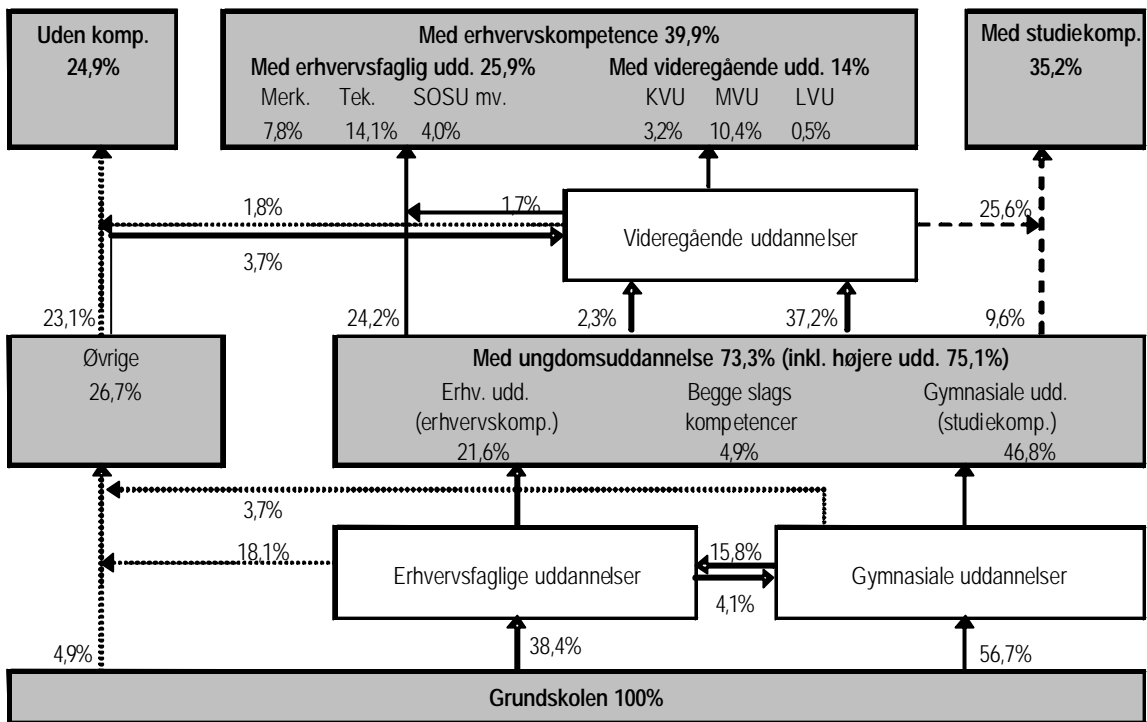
Uden komp.
24,9%

Med erhvervskompetence 39,9%
Med erhvervsfaglig udd. 25,9%
Merk. 7,8%
Tek. 14,1%
SOSU mv. 4,0%
Med videregående udd. 14%
KVU 3,2%
MVU 10,4%
LVU 0,5%

Med studiekomp.
35,2%

1,8%
1,7%
3,7%
Videregående uddannelser
25,6%

23,1%
24,2%
2,3%
37,2%
9,6%

Øvrige
26,7%

Med ungdomsuddannelse 73,3% (inkl. højere udd. 75,1%)
Erhv. udd. (erhvervskomp.) 21,6%
Begge slags kompetencer 4,9%
Gymnasiale udd. (studiekomp.) 46,8%

3,7%
18,1%
Erhvervsfaglige uddannelser
15,8%
4,1%
Gymnasiale uddannelser

4,9%
38,4%
56,7%

Grundskolen 100%